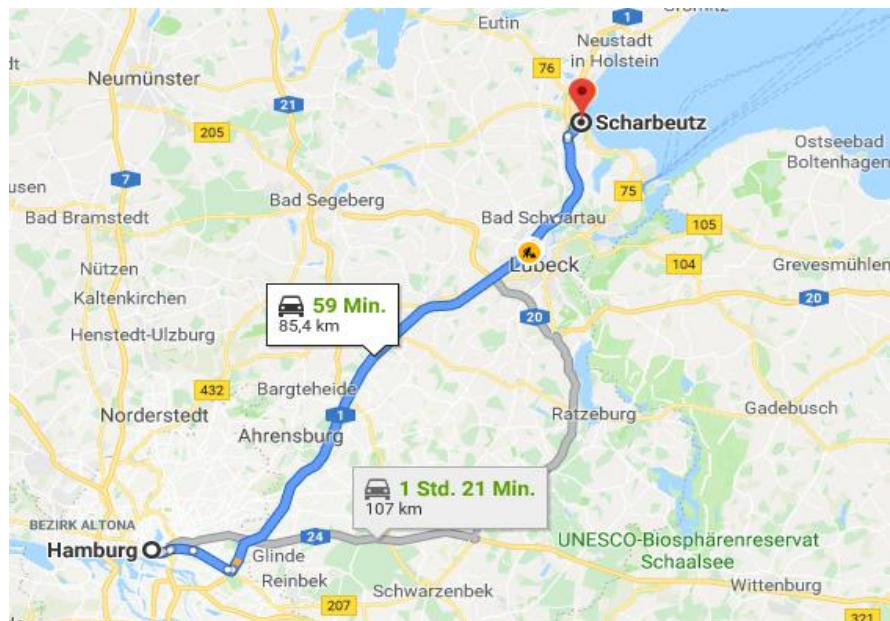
Eutin
1
Neustadt in Holstein
76
Neumünster
21
Scharbeutz
205
Ostseebad Boltenhagen
usen
7
75
Bad Bramstedt
Bad Segeberg
Bad Schwartau
105
Nützen
Lübeck
104
Grevesmühlen
Kaltenkirchen
59 Min.
85,4 km
20
Henstedt-Ulzburg
20
432
Bargteheide
Norderstedt
1
Ratzeburg
Gadebusch
Ahrensburg
1 Std. 21 Min.
107 km
BEZIRK ALTONA
Hamburg
24
Glinde
UNESCO-Biosphärenreservat Schaalsee
Reinbek
Schwarzenbek
Wittenburg
207
321